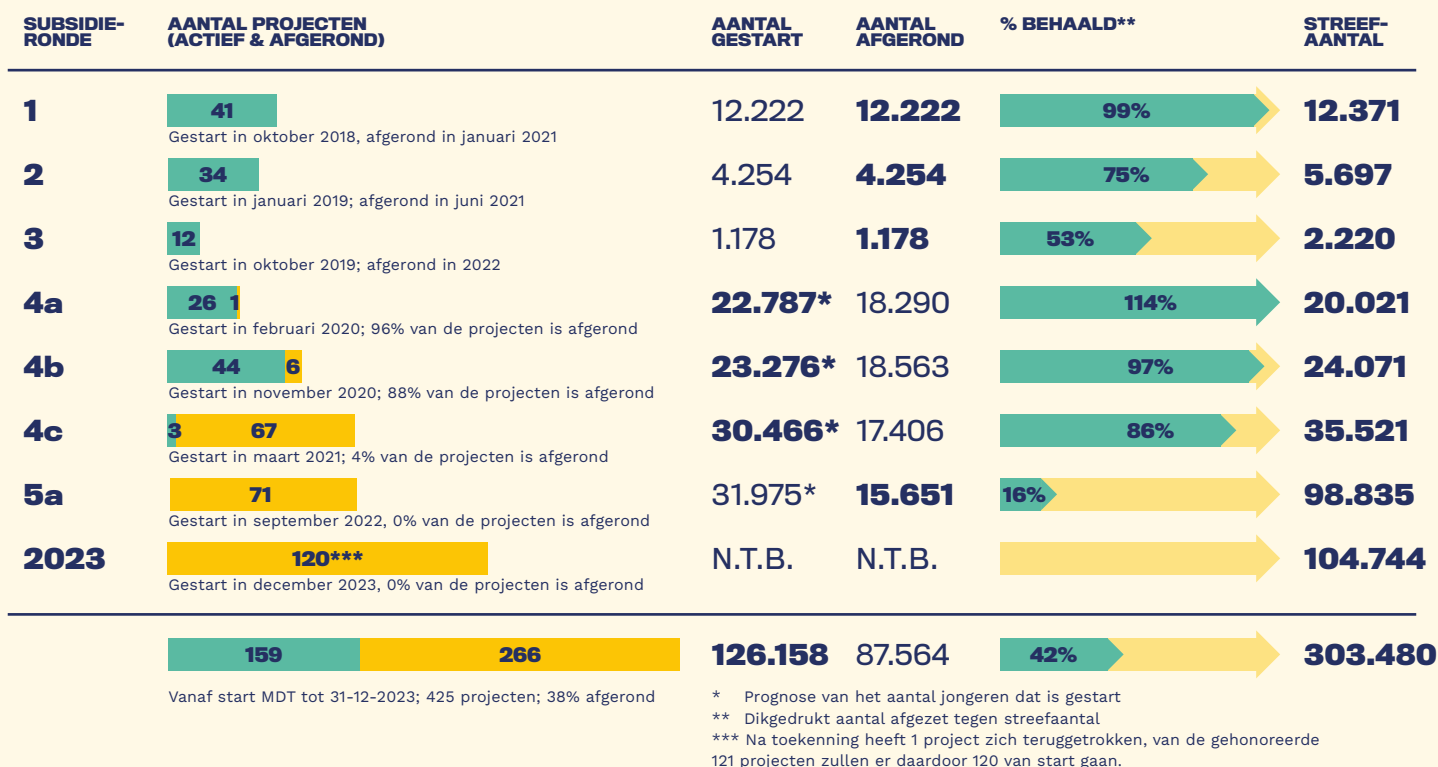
| SUBSIDIERONDE | AANTAL PROJECTEN (ACTIEF & AFGEROND) | AANTAL GESTART | AANTAL AFGEROND | % BEHAALD** | STREEFAANTAL |
|---|---|---|---|---|---|
| 1 | 41 Gestart in oktober 2018, afgerond in januari 2021 | 12.222 | 12.222 | 99% | 12.371 |
| 2 | 34 Gestart in januari 2019; afgerond in juni 2021 | 4.254 | 4.254 | 75% | 5.697 |
| 3 | 12 Gestart in oktober 2019; afgerond in 2022 | 1.178 | 1.178 | 53% | 2.220 |
| 4a | 26 1 Gestart in februari 2020; 96% van de projecten is afgerond | 22.787* | 18.290 | 114% | 20.021 |
| 4b | 44 6 Gestart in november 2020; 88% van de projecten is afgerond | 23.276* | 18.563 | 97% | 24.071 |
| 4c | 3 67 Gestart in maart 2021; 4% van de projecten is afgerond | 30.466* | 17.406 | 86% | 35.521 |
| 5a | 71 Gestart in september 2022, 0% van de projecten is afgerond | 31.975* | 15.651 | 16% | 98.835 |
| 2023 | 120*** Gestart in december 2023, 0% van de projecten is afgerond | N.T.B. | N.T.B. | | 104.744 |
| | 159 266 Vanaf start MDT tot 31-12-2023; 425 projecten; 38% afgerond | 126.158 | 87.564 | 42% | 303.480 |

* Prognose van het aantal jongeren dat is gestart
** Dikgedrukt aantal afgezet tegen streefaantal
*** Na toekenning heeft 1 project zich teruggetrokken, van de gehonoreerde 121 projecten zullen er daardoor 120 van start gaan.